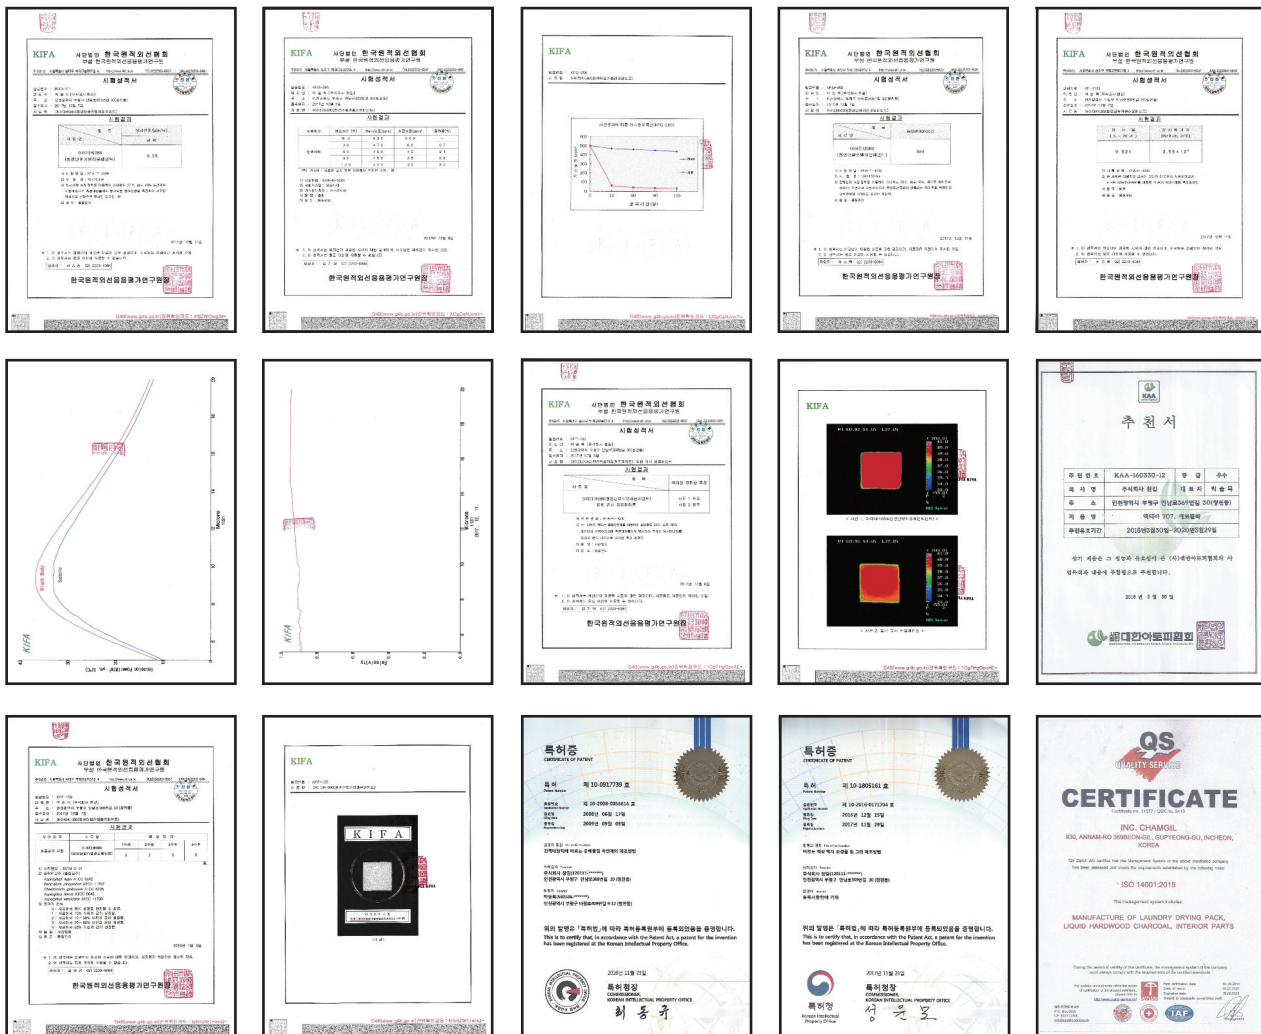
KIFA
사단법인 한국원적외선협회
부설 한국원적외선응용평가연구원
시험성적서
시험결과
한국원적외선응용평가연구원

KIFA
사단법인 한국원적외선협회
시험성적서
시험결과
한국원적외선응용평가연구원

KIFA

KIFA
사단법인 한국원적외선협회
부설 한국원적외선응용평가연구원
시험성적서
시험결과
한국원적외선응용평가연구원

KIFA
사단법인 한국원적외선협회
부설 한국원적외선응용평가연구원
시험성적서
시험결과
한국원적외선응용평가연구원

Black Body
Sample
KIFA

KIFA

KIFA
사단법인 한국원적외선협회
부설 한국원적외선응용평가연구원
시험성적서
시험결과
한국원적외선응용평가연구원

KIFA

KAA
추 천 서

| 추천번호 | KAA-160330-12 | 등급 | 우수 |
|---|---|---|---|
| 회사명 | 주식회사 창일 | 대표자 | 박용국 |
| 주소 | 인천광역시 부평구 안남로369번길 30(청천동) | | |
| 제품명 | 액티마 707, 액티베이 | | |
| 추천유효기간 | 2016년3월30일~2020년3월29일 | | |

위 제품은 그 성능과 우수성이 본 (사)대한아토피협회의 사업목적과 내용에 부합됨으로 추천합니다.
2016 년 3 월 30 일
(사)대한아토피협회

KIFA
사단법인 한국원적외선협회
부설 한국원적외선응용평가연구원
시험성적서
시험결과
한국원적외선응용평가연구원

KIFA
K I F A

특허증
CERTIFICATE OF PATENT
특허 제 10-0917739 호
위의 발명은 「특허법」에 따라 특허등록원부에 등록되었음을 증명합니다.
This is to certify that, in accordance with the Patent Act, a patent for the invention has been registered at the Korean Intellectual Property Office.
특허청장
COMMISSIONER, KOREAN INTELLECTUAL PROPERTY OFFICE

특허증
CERTIFICATE OF PATENT
특허 제 10-1805161 호
위의 발명은 「특허법」에 따라 특허등록원부에 등록되었음을 증명합니다.
This is to certify that, in accordance with the Patent Act, a patent for the invention has been registered at the Korean Intellectual Property Office.
2017년 11월 29일
특허청장
COMMISSIONER, KOREAN INTELLECTUAL PROPERTY OFFICE
특허청
Korean Intellectual Property Office

QS
QUALITY SERVICE
CERTIFICATE
INC. CHAMGIL
#30, ANNAM-RO 369BEON-GIL, BUPYEONG-GU, INCHEON, KOREA
ISO 14001:2015
MANUFACTURE OF LAUNDRY DRYING PACK, LIQUID HARDWOOD CHARCOAL, INTERIOR PARTS
IAF